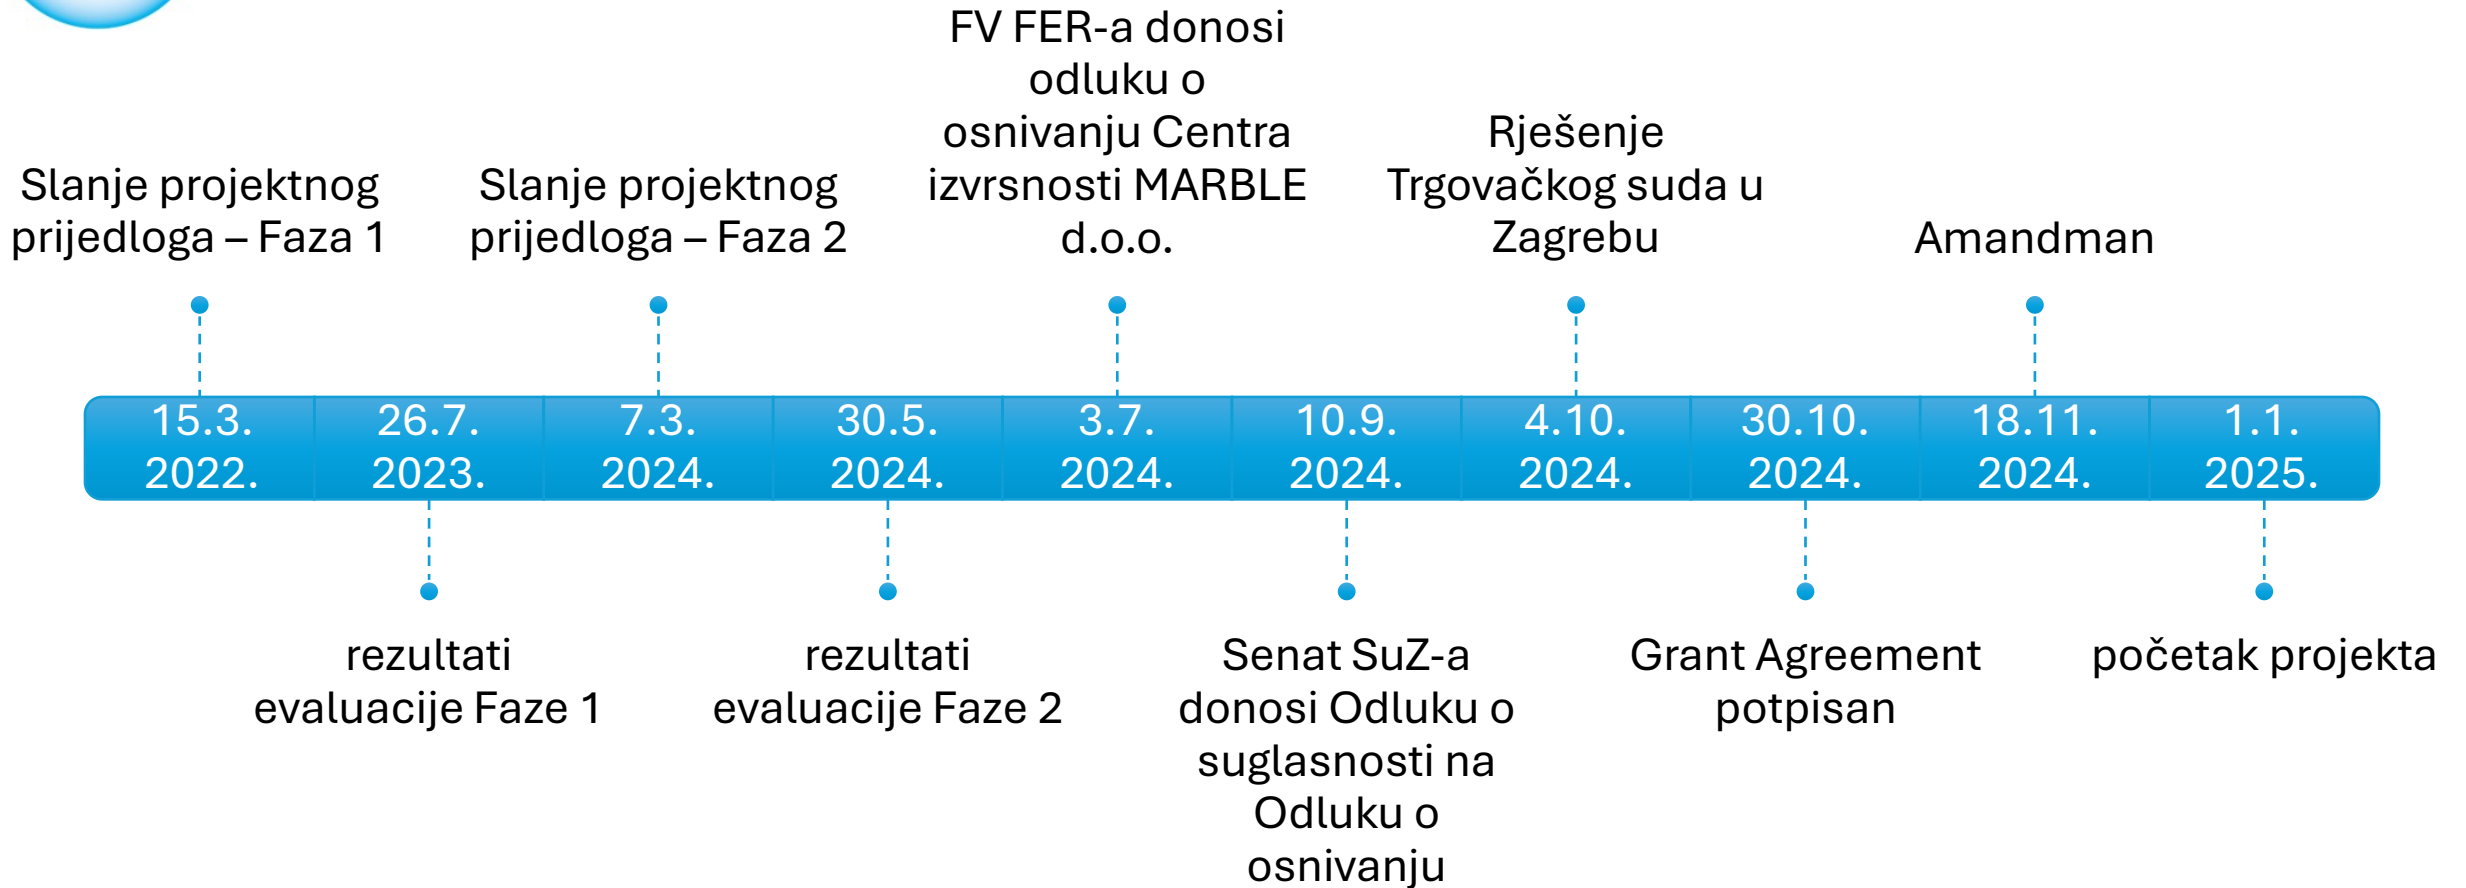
Slanje projektnog prijedloga – Faza 1

Slanje projektnog prijedloga – Faza 2

FV FER-a donosi odluku o osnivanju Centra izvrsnosti MARBLE d.o.o.

Rješenje Trgovačkog suda u Zagrebu

Amandman

15.3. 2022.

26.7. 2023.

7.3. 2024.

30.5. 2024.

3.7. 2024.

10.9. 2024.

4.10. 2024.

30.10. 2024.

18.11. 2024.

1.1. 2025.

rezultati evaluacije Faze 1

rezultati evaluacije Faze 2

Senat SuZ-a donosi Odluku o suglasnosti na Odluku o osnivanju

Grant Agreement potpisan

početak projekta